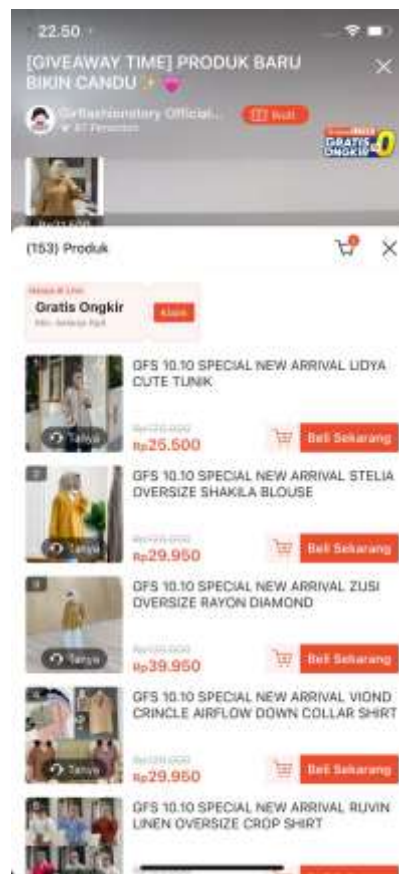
22.50

[GIVEAWAY TIME] PRODUK BARU BIKIN CANDU ✨💗

Girlfashionstory Official... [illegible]

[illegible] Penonton

GRATIS ONGKIR 0

(153) Produk

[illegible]

Gratis Ongkir

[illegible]

Klaim

GFS 10.10 SPECIAL NEW ARRIVAL LIDYA CUTE TUNIK

Tanya

Rp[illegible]

Rp25.500

Beli Sekarang

GFS 10.10 SPECIAL NEW ARRIVAL STELIA OVERSIZE SHAKILA BLOUSE

Tanya

Rp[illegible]

Rp29.950

Beli Sekarang

GFS 10.10 SPECIAL NEW ARRIVAL ZUSI OVERSIZE RAYON DIAMOND

Tanya

Rp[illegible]

Rp39.950

Beli Sekarang

GFS 10.10 SPECIAL NEW ARRIVAL VIOND CRINCLE AIRFLOW DOWN COLLAR SHIRT

Tanya

Rp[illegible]

Rp29.950

Beli Sekarang

GFS 10.10 SPECIAL NEW ARRIVAL RUVIN LINEN OVERSIZE CROP SHIRT